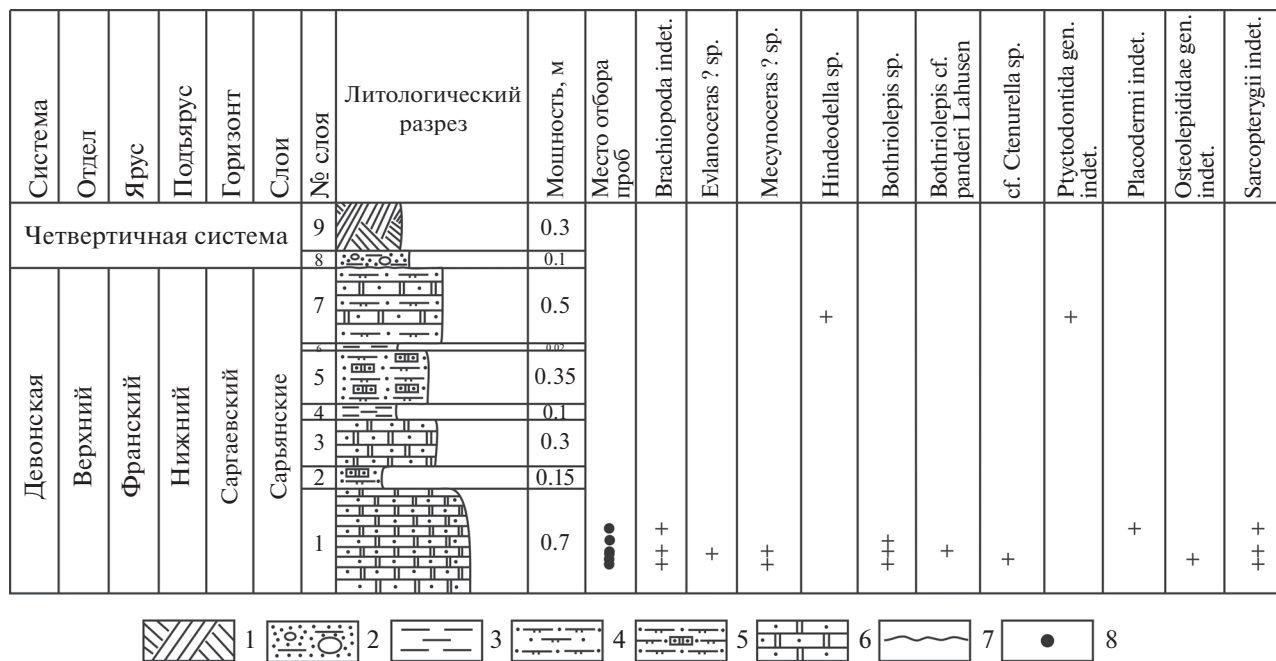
| Система | Отдел | Ярус | Подъярус | Горизонт | Слои | № слоя | Литологический разрез | Мощность, м | Место отбора проб | Brachiopoda indet. | Evlanoceras ? sp. | Mecynoceras ? sp. | Hindeodella sp. | Bothriolepis sp. | Bothriolepis cf. panderi Lahusen | cf. Ctenurella sp. | Ptyctodontida gen. indet. | Placodermi indet. | Osteolepididae gen. indet. | Sarcopterygii indet. |
|---|---|---|---|---|---|---|---|---|---|---|---|---|---|---|---|---|---|---|---|---|
| Четвертичная система | | | | | | 9 | | 0.3 | | | | | | | | | | | | |
| | | | | | | 8 | | 0.1 | | | | | | | | | | | | |
| Девонская | Верхний | Франский | Нижний | Саргаевский | Сарьянские | 7 | | 0.5 | | | | | + | | | | + | | | |
| | | | | | | 6 | | 0.02 | | | | | | | | | | | | |
| | | | | | | 5 | | 0.35 | | | | | | | | | | | | |
| | | | | | | 4 | | 0.1 | | | | | | | | | | | | |
| | | | | | | 3 | | 0.3 | | | | | | | | | | | | |
| | | | | | | 2 | | 0.15 | | | | | | | | | | | | |
| | | | | | | 1 | | 0.7 | ●●●● | + ++ | + | ++ | | +++ | + | + | | + | + | + ++ |

1 2 3 4 5 6 7 8